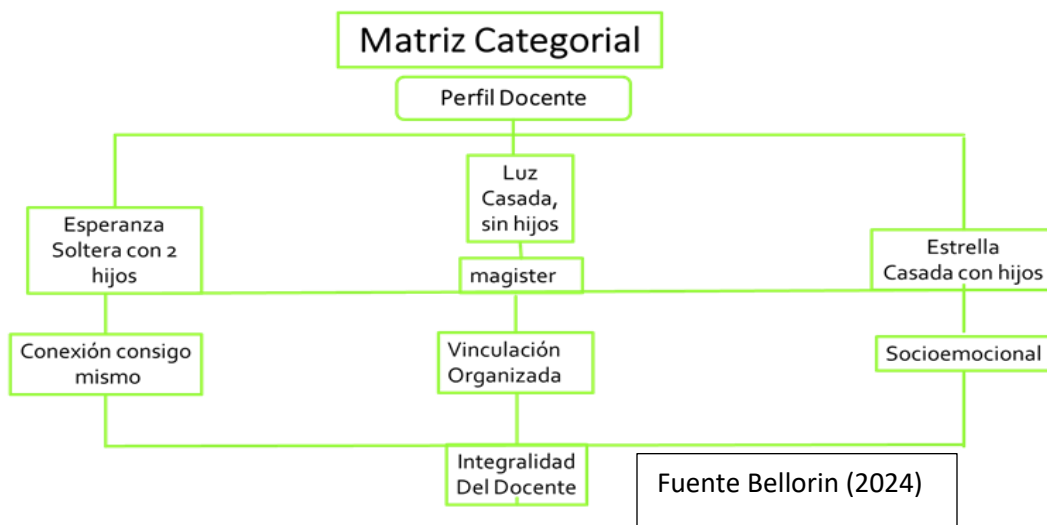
Matriz Categorial

Perfil Docente

Esperanza Soltera con 2 hijos

Luz Casada, sin hijos

magister

Estrella Casada con hijos

Conexión consigo mismo

Vinculación Organizada

Socioemocional

Integralidad Del Docente

Fuente Bellorin (2024)